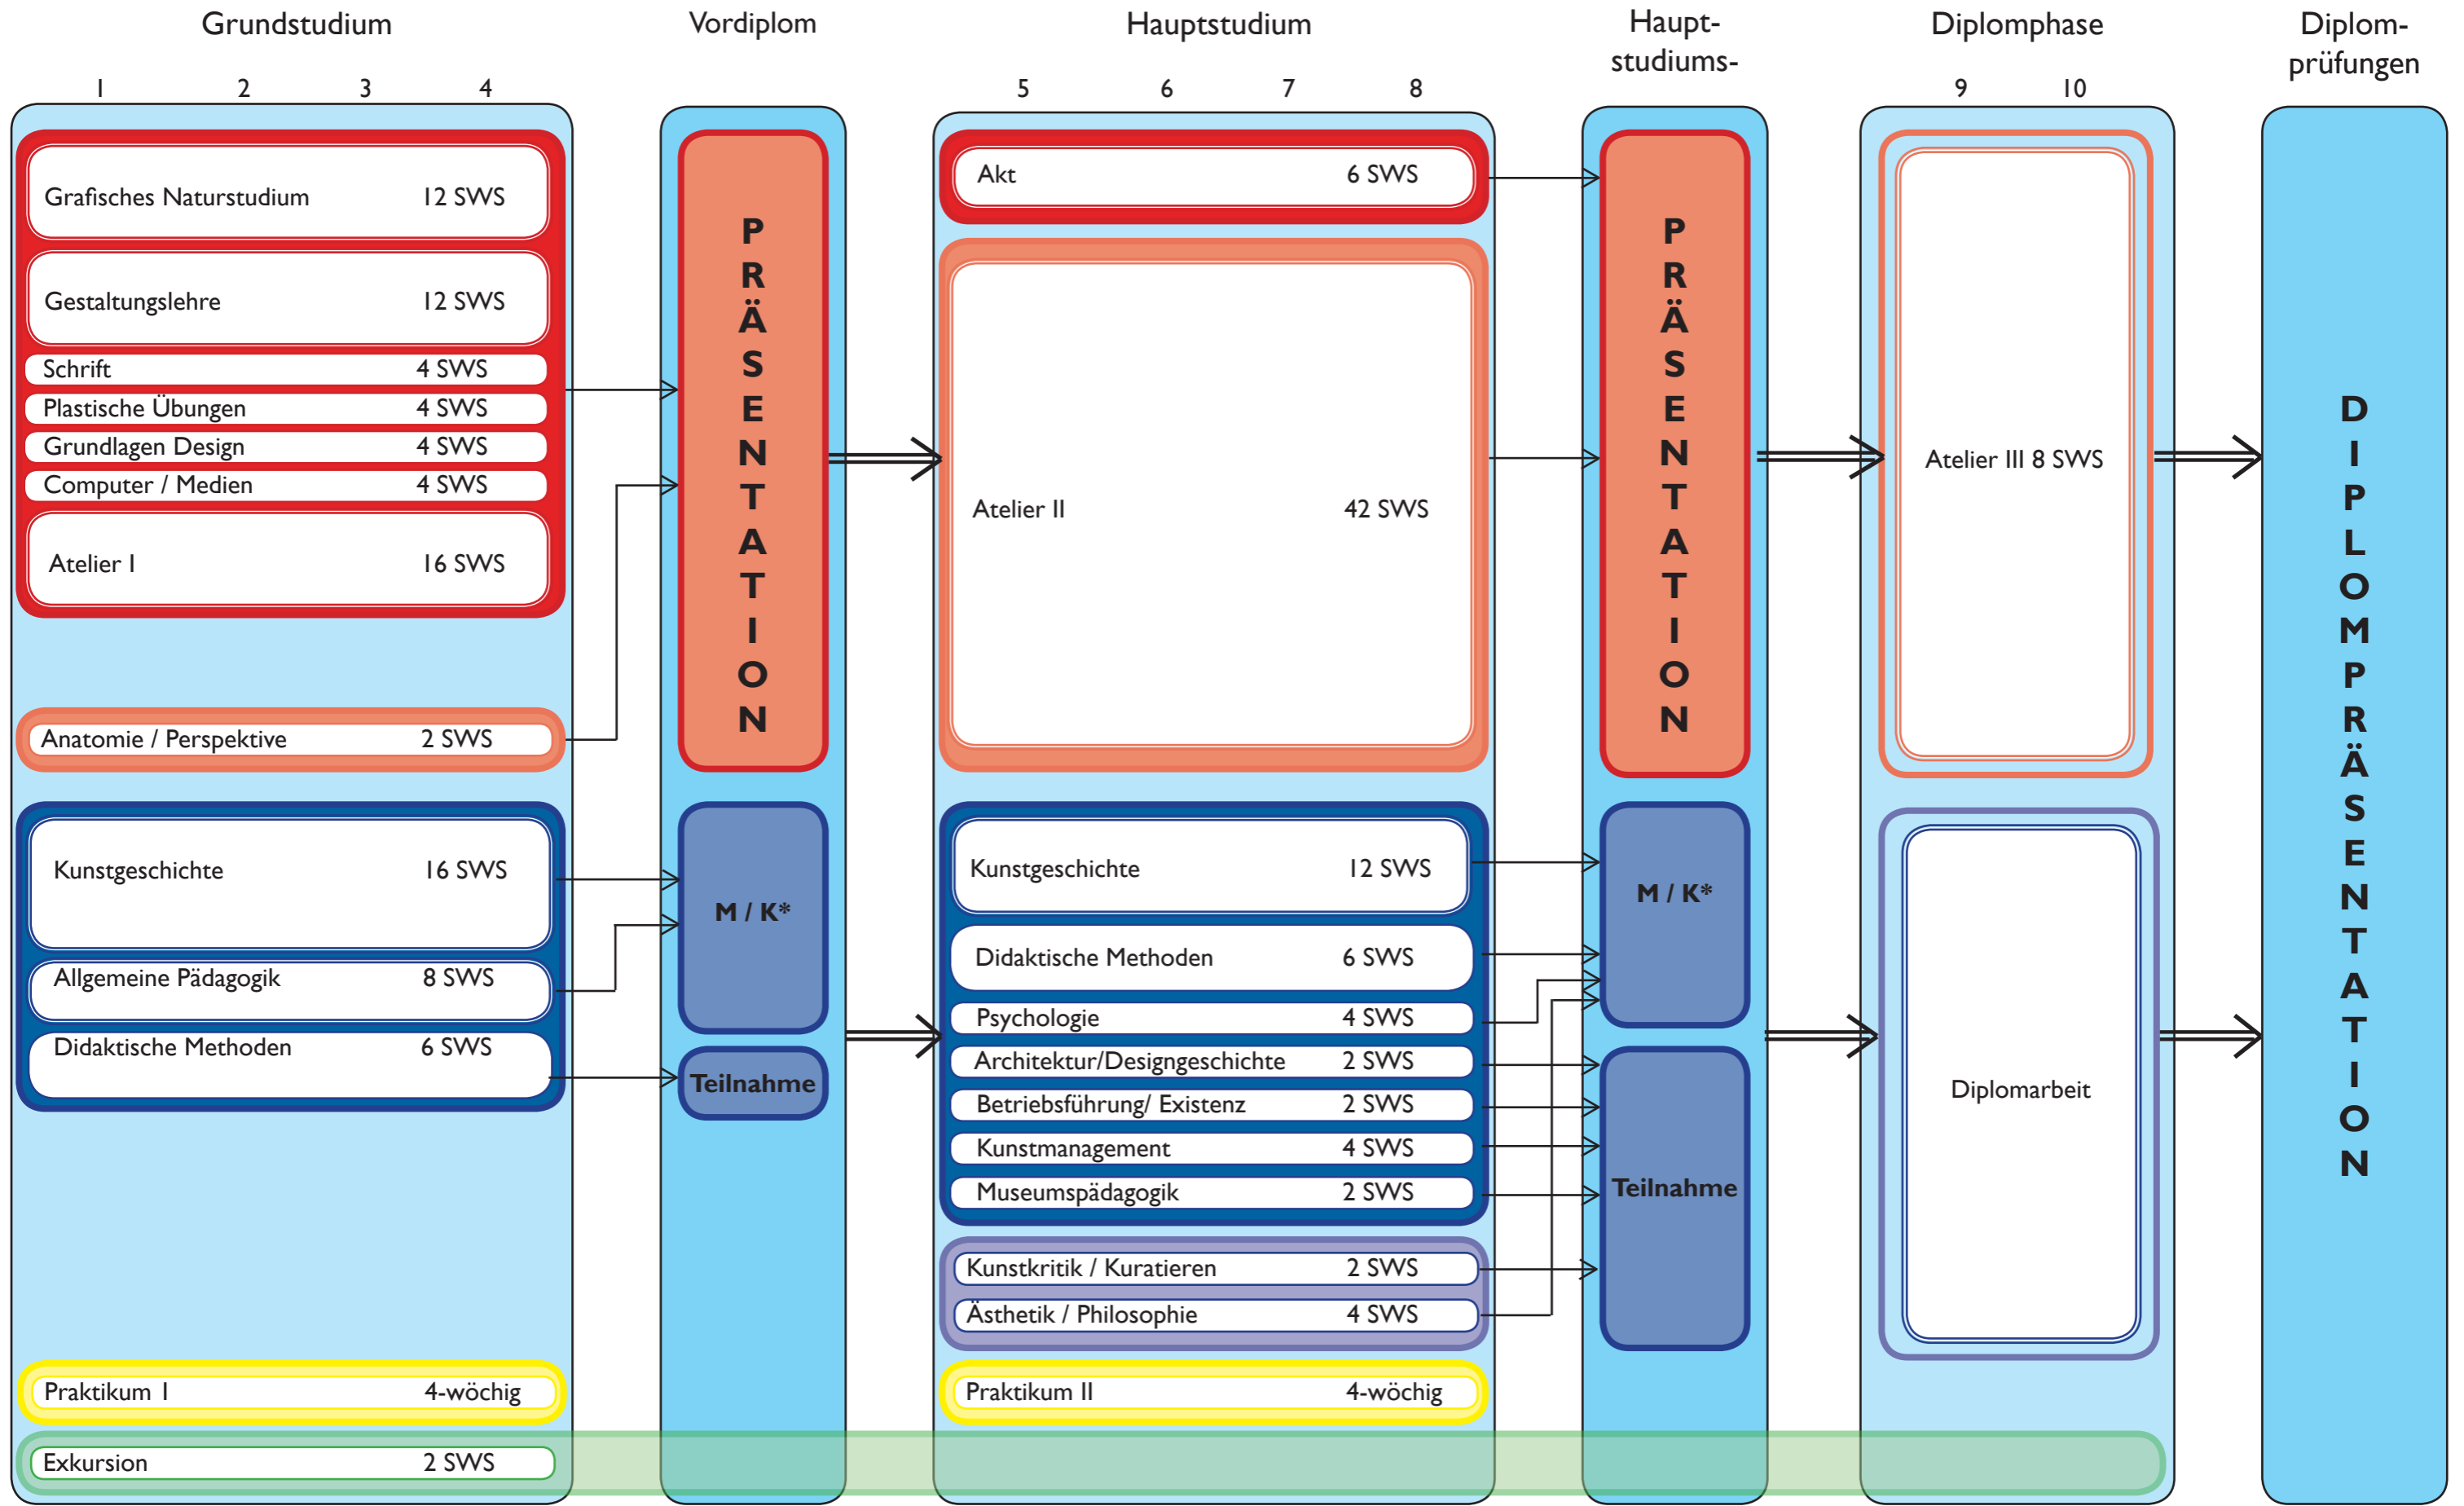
Grundstudium

1 2 3 4

Grafisches Naturstudium 12 SWS

Gestaltungslehre 12 SWS

Schrift 4 SWS

Plastische Übungen 4 SWS

Grundlagen Design 4 SWS

Computer / Medien 4 SWS

Atelier I 16 SWS

Anatomie / Perspektive 2 SWS

Kunstgeschichte 16 SWS

Allgemeine Pädagogik 8 SWS

Didaktische Methoden 6 SWS

Praktikum I 4-wöchig

Exkursion 2 SWS

Vordiplom

PRÄSENTATION

M / K*

Teilnahme

Hauptstudium

5 6 7 8

Akt 6 SWS

Atelier II 42 SWS

Kunstgeschichte 12 SWS

Didaktische Methoden 6 SWS

Psychologie 4 SWS

Architektur/Designgeschichte 2 SWS

Betriebsführung/ Existenz 2 SWS

Kunstmanagement 4 SWS

Museumspädagogik 2 SWS

Kunstkritik / Kuratieren 2 SWS

Ästhetik / Philosophie 4 SWS

Praktikum II 4-wöchig

Hauptstudiums-

PRÄSENTATION

M / K*

Teilnahme

Diplomphase

9 10

Atelier III 8 SWS

Diplomarbeit

Diplomprüfungen

DIPLOMPRÄSENTATION